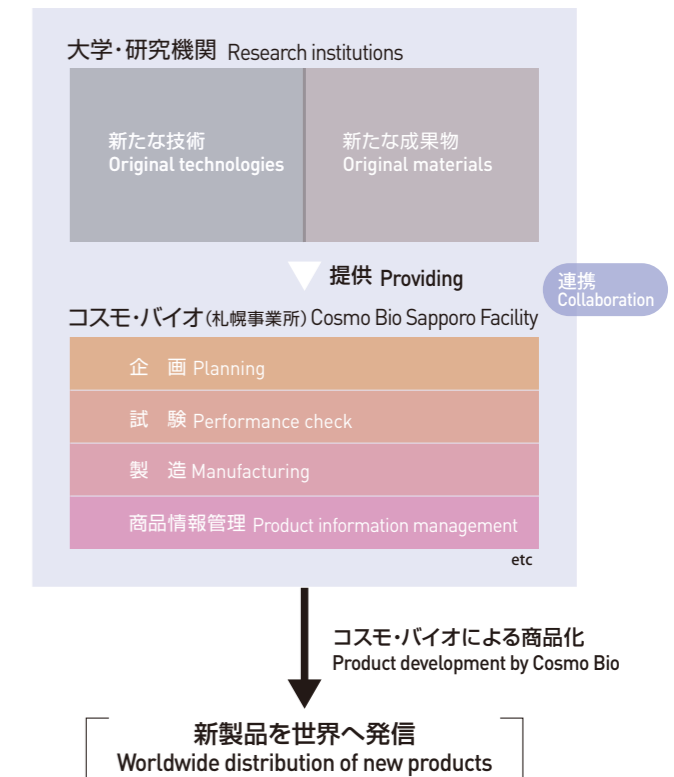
大学・研究機関 Research institutions

新たな技術
Original technologies

新たな成果物
Original materials

提供 Providing

連携
Collaboration

コスモ・バイオ(札幌事業所) Cosmo Bio Sapporo Facility

企 画 Planning

試 験 Performance check

製 造 Manufacturing

商品情報管理 Product information management

etc

コスモ・バイオによる商品化
Product development by Cosmo Bio

新製品を世界へ発信
Worldwide distribution of new products